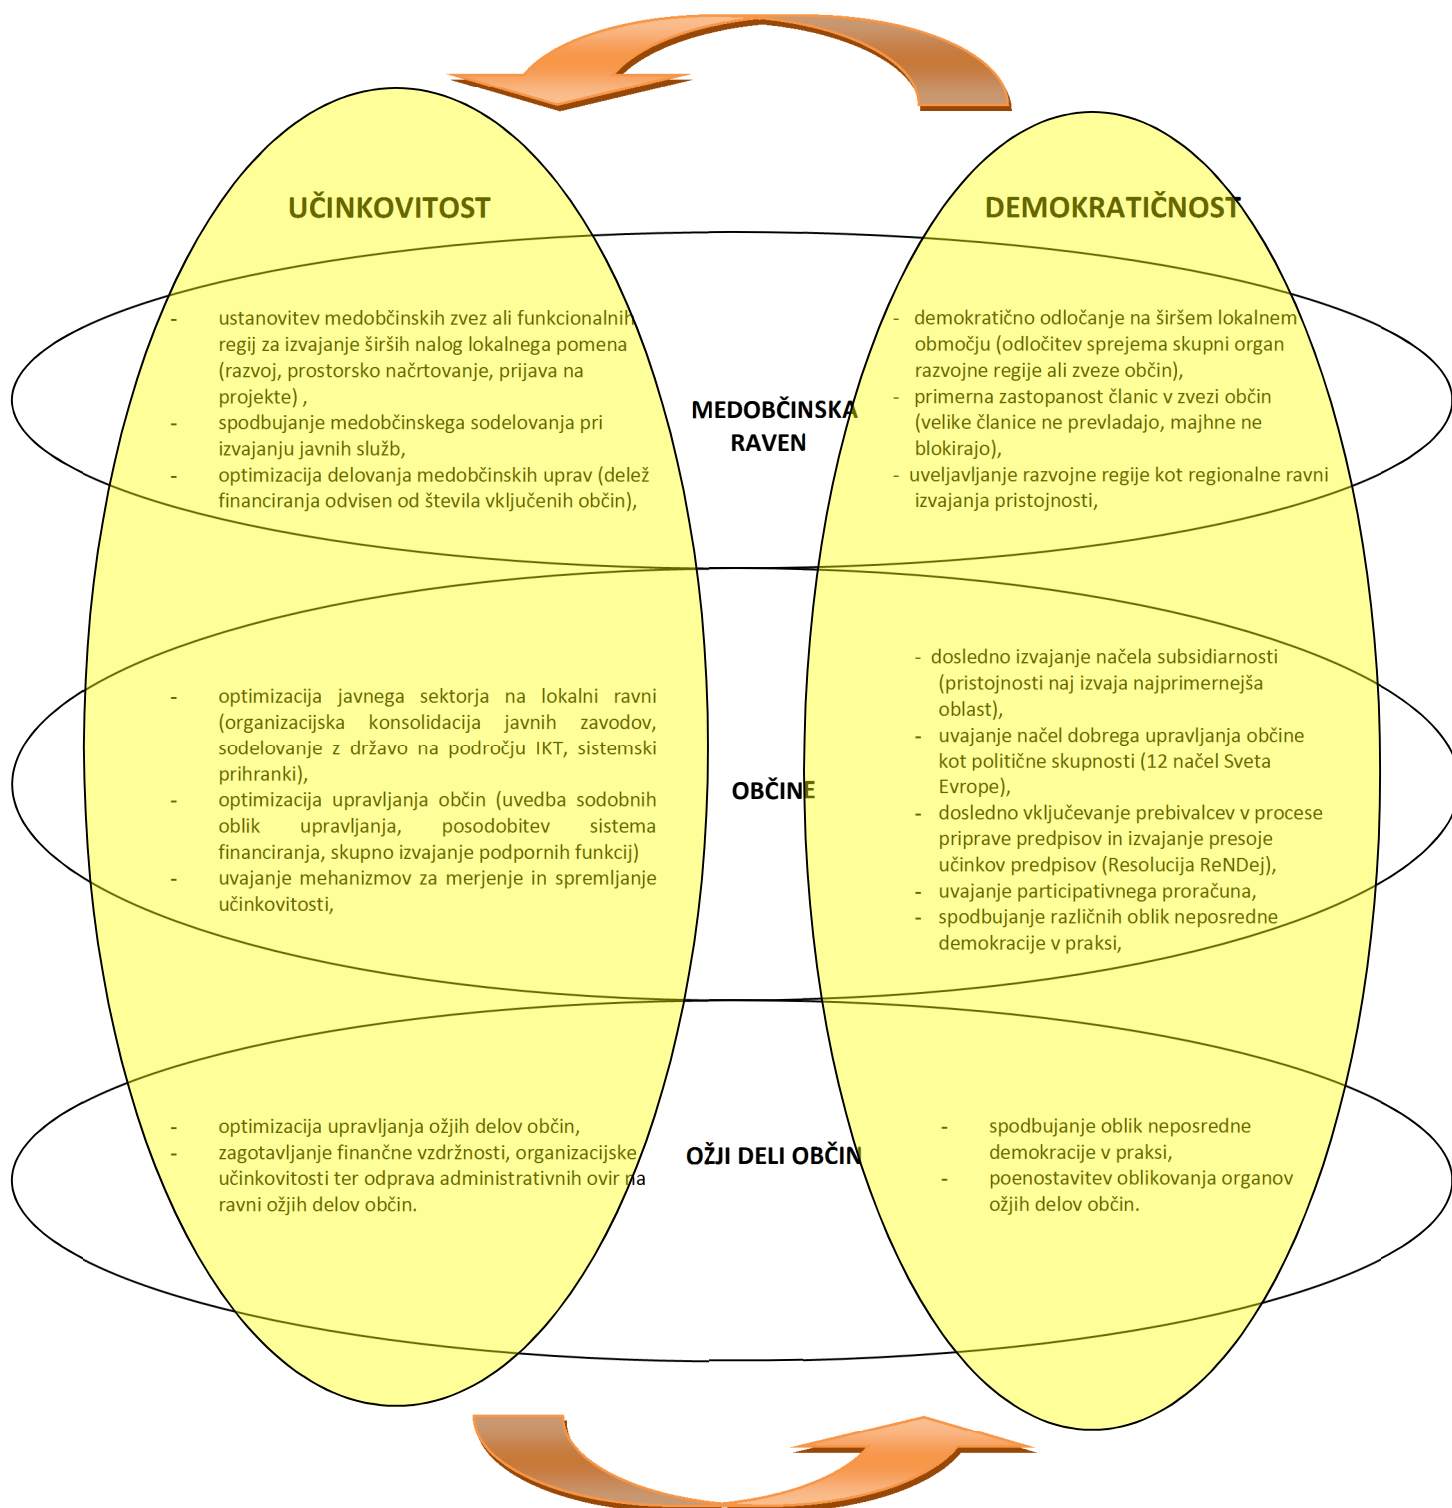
UČINKOVITOST

DEMOKRATIČNOST

- ustanovitev medobčinskih zvez ali funkcionalnih regij za izvajanje širših nalog lokalnega pomena (razvoj, prostorsko načrtovanje, prijava na projekte) ,
- spodbujanje medobčinskega sodelovanja pri izvajanju javnih služb,
- optimizacija delovanja medobčinskih uprav (delež financiranja odvisen od števila vključenih občin),

MEDOBČINSKA RAVEN

- demokratično odločanje na širšem lokalnem območju (odločitev sprejema skupni organ razvojne regije ali zveze občin),
- primerna zastopanost članic v zvezi občin (velike članice ne prevladajo, majhne ne blokirajo),
- uveljavljanje razvojne regije kot regionalne ravni izvajanja pristojnosti,

- optimizacija javnega sektorja na lokalni ravni (organizacijska konsolidacija javnih zavodov, sodelovanje z državo na področju IKT, sistemski prihranki),
- optimizacija upravljanja občin (uvedba sodobnih oblik upravljanja, posodobitev sistema financiranja, skupno izvajanje podpornih funkcij)
- uvajanje mehanizmov za merjenje in spremljanje učinkovitosti,

OBČINE

- dosledno izvajanje načela subsidiarnosti (pristojnosti naj izvaja najprimernejša oblast),
- uvajanje načel dobrega upravljanja občine kot politične skupnosti (12 načel Sveta Evrope),
- dosledno vključevanje prebivalcev v procese priprave predpisov in izvajanje presoje učinkov predpisov (Resolucija ReNDej),
- uvajanje participativnega proračuna,
- spodbujanje različnih oblik neposredne demokracije v praksi,

- optimizacija upravljanja ožjih delov občin,
- zagotavljanje finančne vzdržnosti, organizacijske učinkovitosti ter odprava administrativnih ovir na ravni ožjih delov občin.

OŽJI DELI OBČIN

- spodbujanje oblik neposredne demokracije v praksi,
- poenostavitev oblikovanja organov ožjih delov občin.